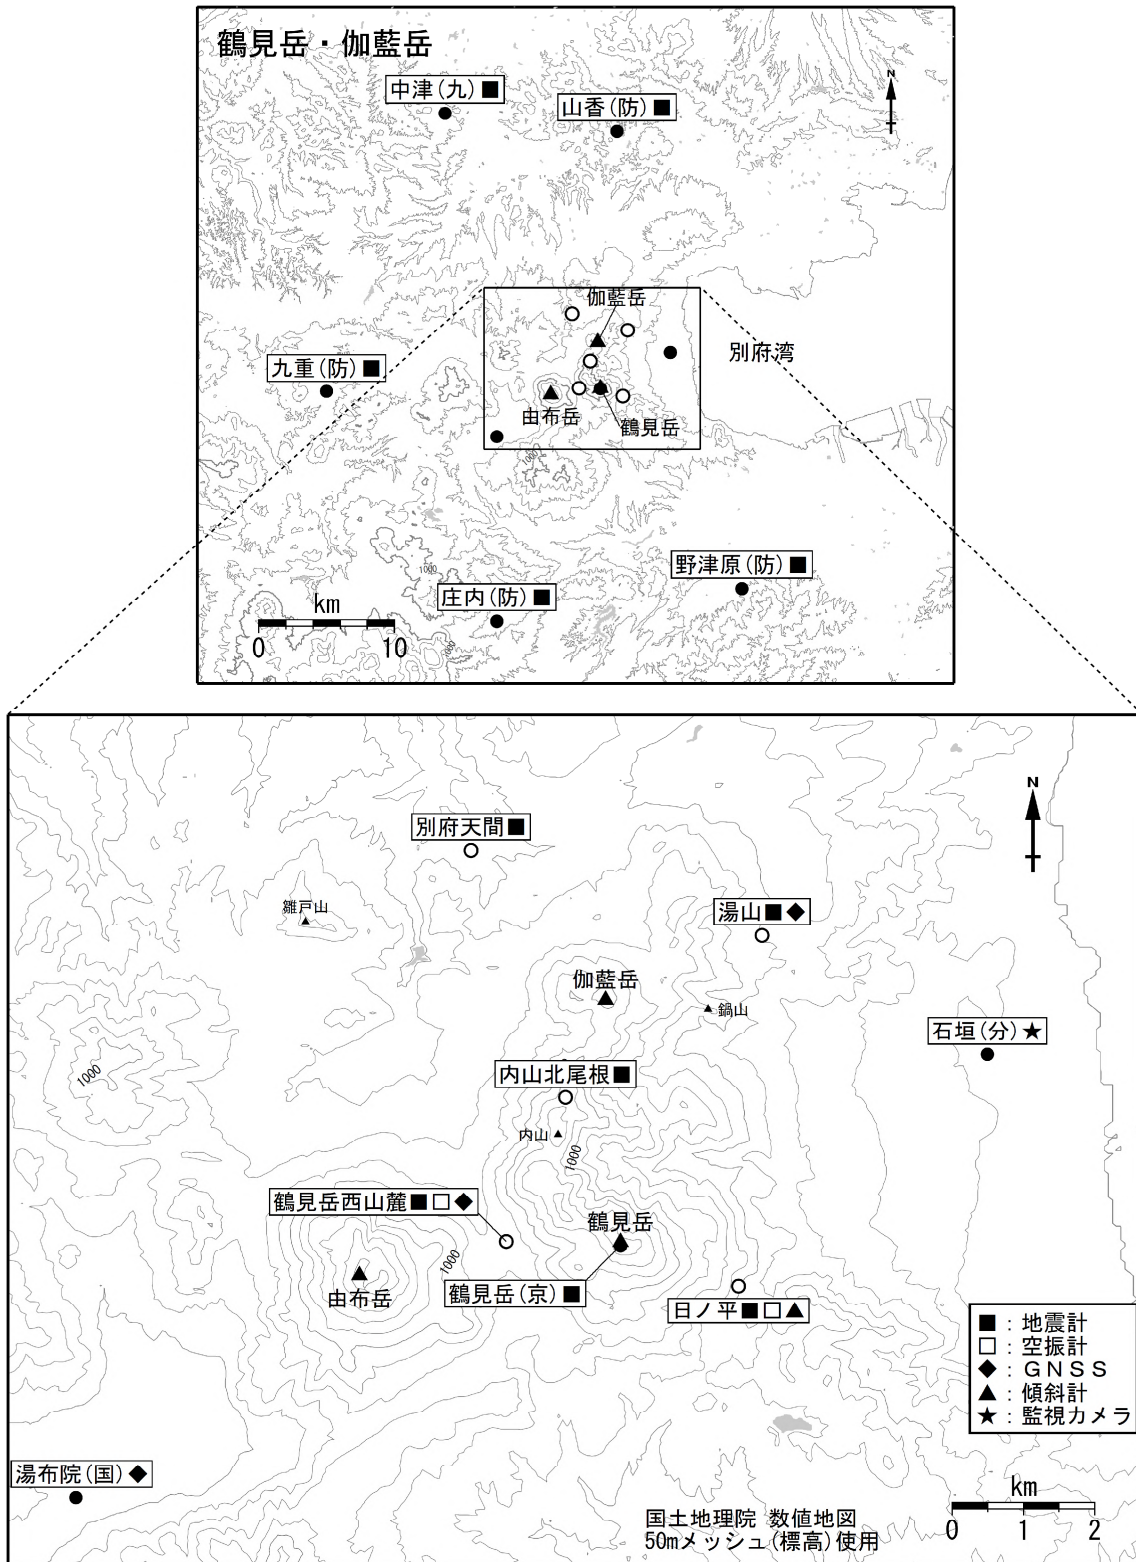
鶴見岳・伽藍岳

中津(九)■

山香(防)■

N

伽藍岳

別府湾

九重(防)■

由布岳

鶴見岳

1000

1000

野津原(防)■

庄内(防)■

km

0 10

1000

N

別府天間■

雛戸山

湯山■◆

伽藍岳

鍋山

石垣(分)★

1000

内山北尾根■

内山

1000

鶴見岳西山麓■□◆

鶴見岳

1000

由布岳

鶴見岳(京)■

日ノ平■□▲

■:地震計
□:空振計
◆:GNSS
▲:傾斜計
★:監視カメラ

湯布院(国)◆

国土地理院 数値地図
50mメッシュ(標高)使用

km

0 1 2